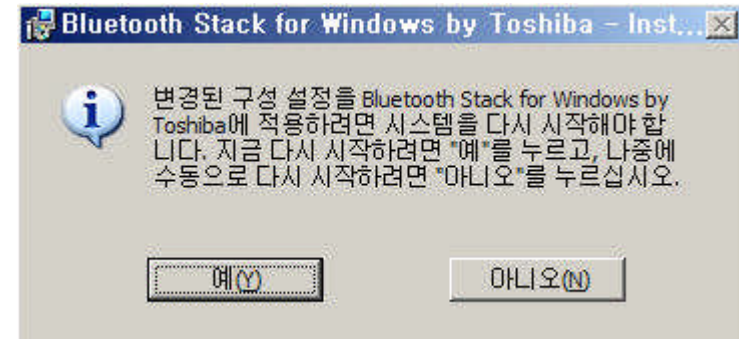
Bluetooth Stack for Windows by Toshiba - Inst...

변경된 구성 설정을 Bluetooth Stack for Windows by Toshiba에 적용하려면 시스템을 다시 시작해야 합니다. 지금 다시 시작하려면 "예"를 누르고, 나중에 수동으로 다시 시작하려면 "아니오"를 누르십시오.

예(Y)

아니오(N)